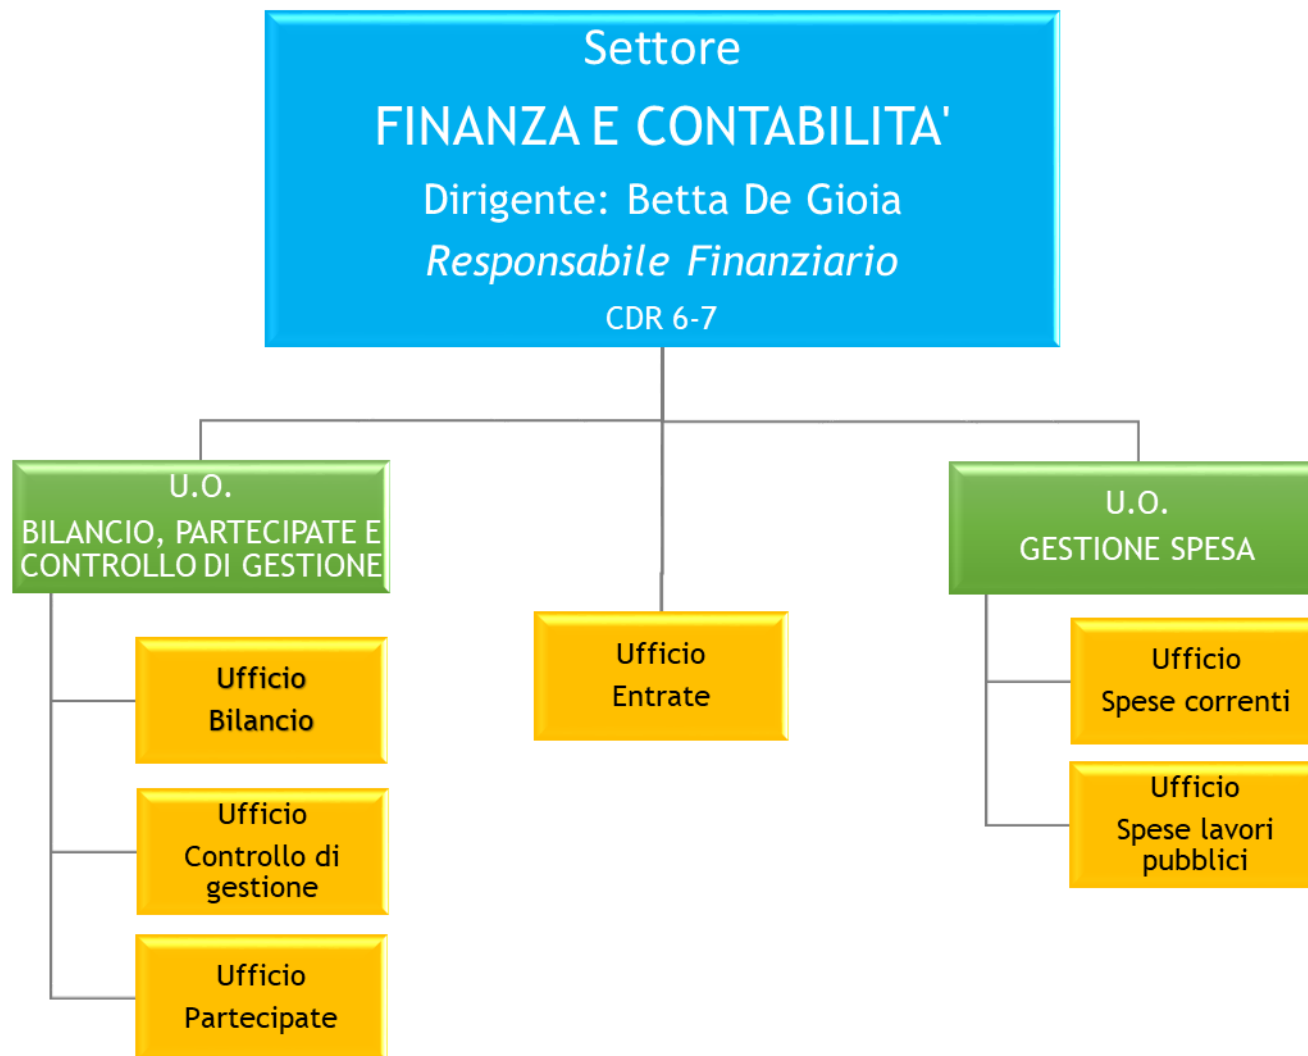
Settore
FINANZA E CONTABILITA'
Dirigente: Betta De Gioia
*Responsabile Finanziario*
CDR 6-7

U.O.
BILANCIO, PARTECIPATE E CONTROLLO DI GESTIONE

Ufficio
Bilancio

Ufficio
Controllo di gestione

Ufficio
Partecipate

Ufficio
Entrate

U.O.
GESTIONE SPESA

Ufficio
Spese correnti

Ufficio
Spese lavori pubblici